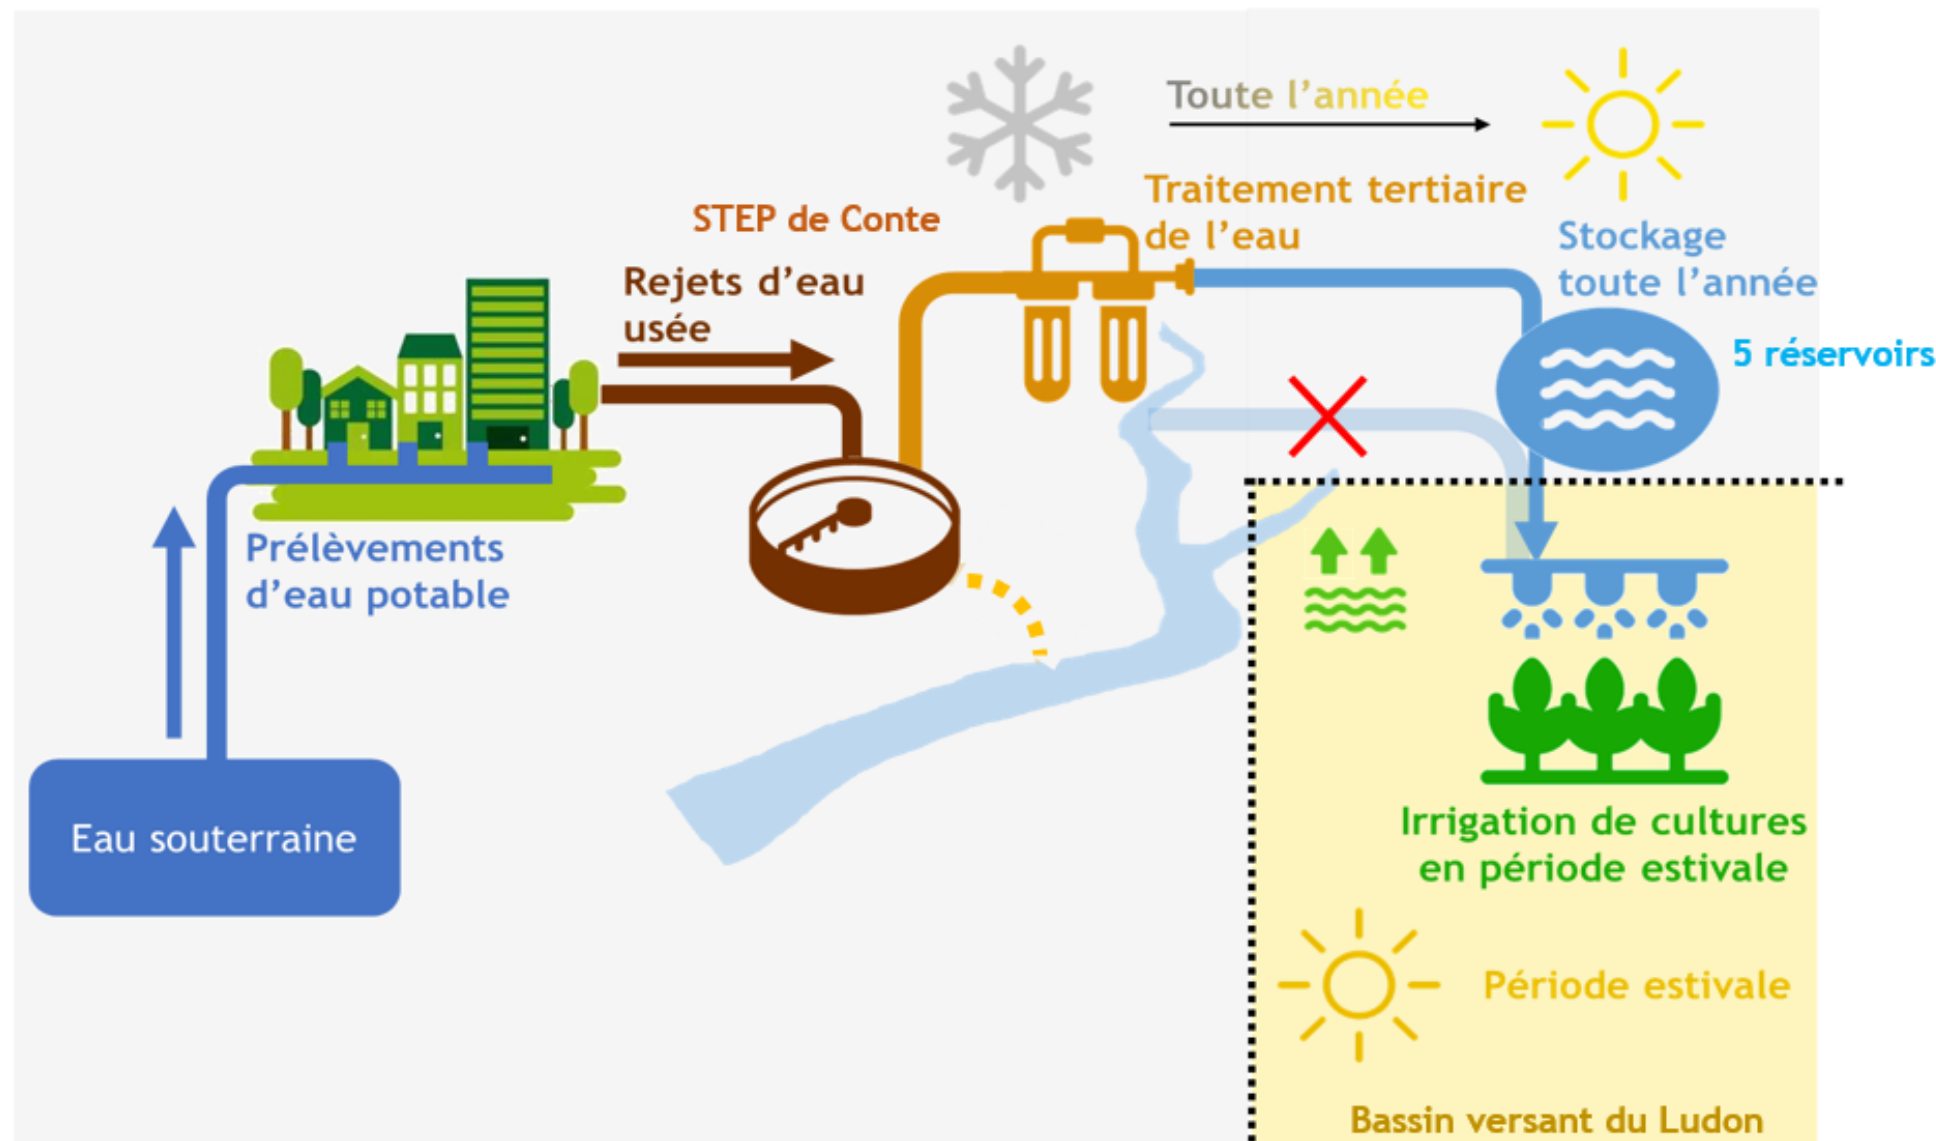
Toute l'année

STEP de Conte

Traitement tertiaire de l'eau

Stockage toute l'année

5 réservoirs

Rejets d'eau usée

Prélèvements d'eau potable

Eau souterraine

Irrigation de cultures en période estivale

Période estivale

Bassin versant du Ludon